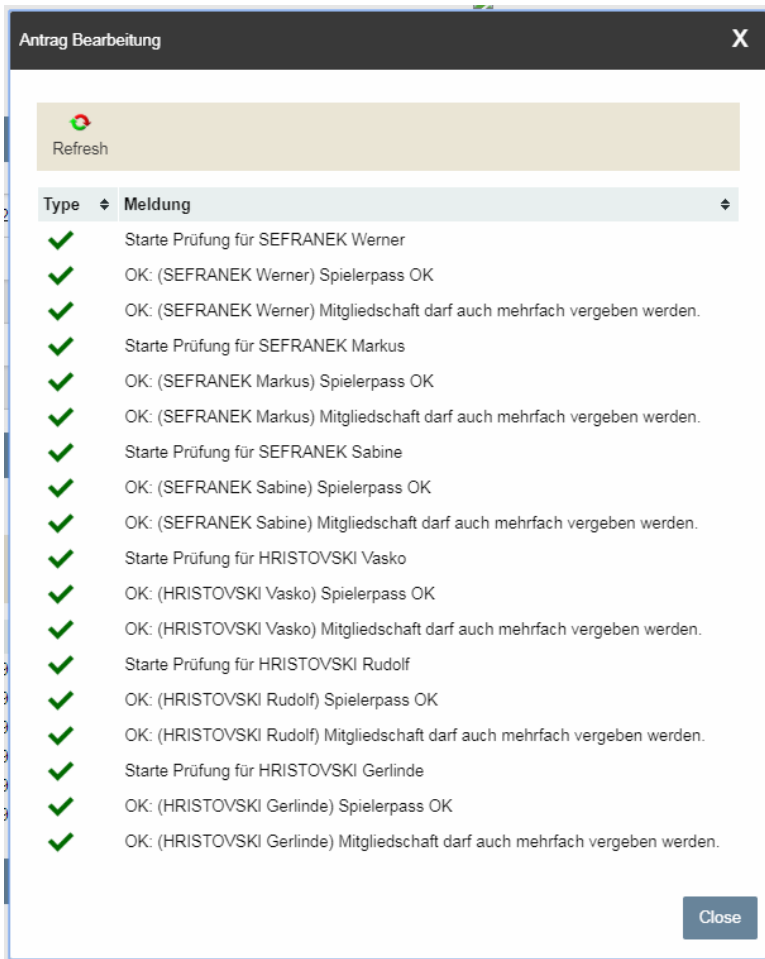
Antrag Bearbeitung

X

Refresh

| Type | Meldung |
|---|---|
| ✓ | Starte Prüfung für SEFRANEK Werner |
| ✓ | OK: (SEFRANEK Werner) Spielerpass OK |
| ✓ | OK: (SEFRANEK Werner) Mitgliedschaft darf auch mehrfach vergeben werden. |
| ✓ | Starte Prüfung für SEFRANEK Markus |
| ✓ | OK: (SEFRANEK Markus) Spielerpass OK |
| ✓ | OK: (SEFRANEK Markus) Mitgliedschaft darf auch mehrfach vergeben werden. |
| ✓ | Starte Prüfung für SEFRANEK Sabine |
| ✓ | OK: (SEFRANEK Sabine) Spielerpass OK |
| ✓ | OK: (SEFRANEK Sabine) Mitgliedschaft darf auch mehrfach vergeben werden. |
| ✓ | Starte Prüfung für HRISTOVSKI Vasko |
| ✓ | OK: (HRISTOVSKI Vasko) Spielerpass OK |
| ✓ | OK: (HRISTOVSKI Vasko) Mitgliedschaft darf auch mehrfach vergeben werden. |
| ✓ | Starte Prüfung für HRISTOVSKI Rudolf |
| ✓ | OK: (HRISTOVSKI Rudolf) Spielerpass OK |
| ✓ | OK: (HRISTOVSKI Rudolf) Mitgliedschaft darf auch mehrfach vergeben werden. |
| ✓ | Starte Prüfung für HRISTOVSKI Gerlinde |
| ✓ | OK: (HRISTOVSKI Gerlinde) Spielerpass OK |
| ✓ | OK: (HRISTOVSKI Gerlinde) Mitgliedschaft darf auch mehrfach vergeben werden. |

Close